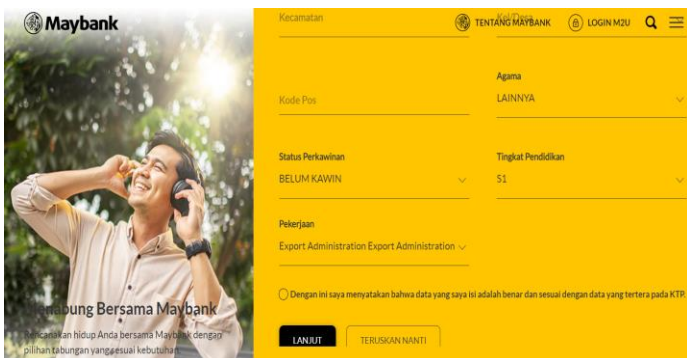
Maybank

Kecamatan

Kel/Desa

TENTANG MAYBANK

LOGIN M2U

Kode Pos

Agama

LAINNYA

Status Perkawinan

BELUM KAWIN

Tingkat Pendidikan

S1

Pekerjaan

Export Administration Export Administration

Dengan ini saya menyatakan bahwa data yang saya isi adalah benar dan sesuai dengan data yang tertera pada KTP.

LANJUT

TERUSKAN NANTI

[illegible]abung Bersama Maybank

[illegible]canakan hidup Anda bersama Maybank dengan pilihan tabungan yang sesuai kebutuhan